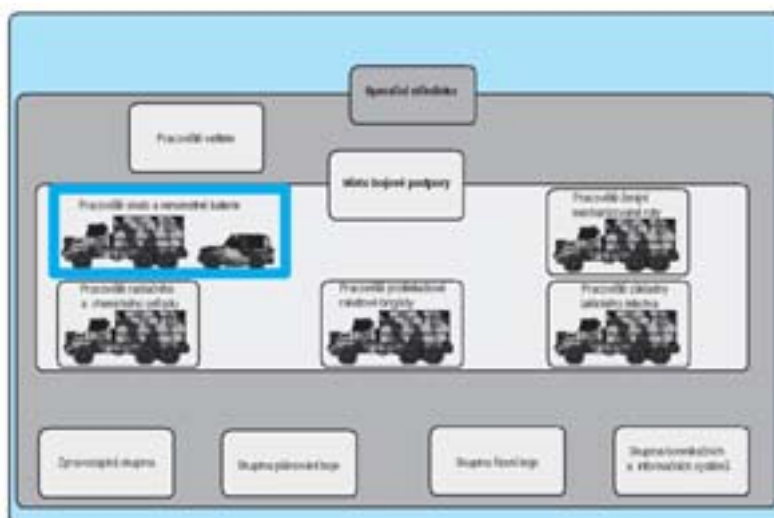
Operační středisko

Pracoviště velitele

Místo bojové podpory

Pracoviště štábu a nezávislé baterie

Pracoviště ženijní mechanizované roty

Pracoviště radiačního a chemického průzkumu

Pracoviště protiletadlové raketové brigády

Pracoviště základny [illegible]

Zpravodajská skupina

Skupina plánování boje

Skupina řízení boje

Skupina komunikačních a informačních systémů